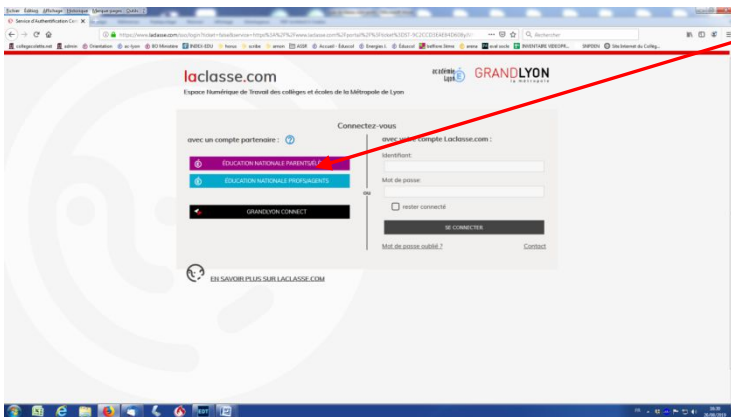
Service d'Authentification Cen

https://www.laclasse.com/sso/login?client=false&service=https%3A%2F%2Fwww.laclasse.com%2Fportail%2F%3Fticket%3DST-9C2CCD1EAE84D60Bylt

Rechercher

laclasse.com

Espace Numérique de Travail des collèges et écoles de la Métropole de Lyon

académie Lyon

GRANDLYON la métropole

Connectez-vous

avec un compte partenaire : ?

ÉDUCATION NATIONALE PARENTS/ÉL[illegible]

ÉDUCATION NATIONALE PROFS/AGENTS

GRANDLYON CONNECT

ou

avec votre compte Laclasse.com :

Identifiant:

Mot de passe:

rester connecté

SE CONNECTER

Mot de passe oublié ?

Contact

EN SAVOIR PLUS SUR LACLASSE.COM